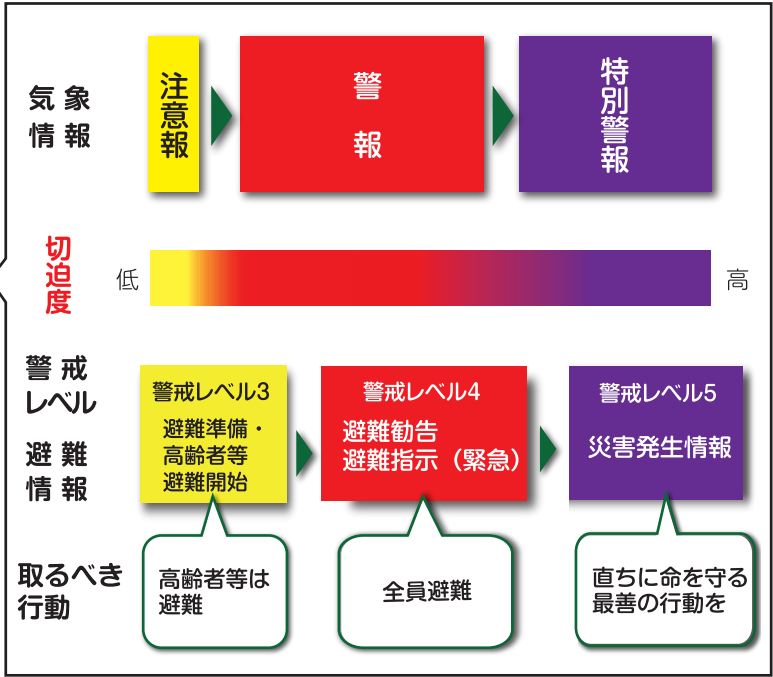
気象情報

注意報

警報

特別警報

切迫度

低

高

警戒レベル

避難情報

警戒レベル3
避難準備・高齢者等避難開始

警戒レベル4
避難勧告
避難指示（緊急）

警戒レベル5
災害発生情報

取るべき行動

高齢者等は避難

全員避難

直ちに命を守る最善の行動を